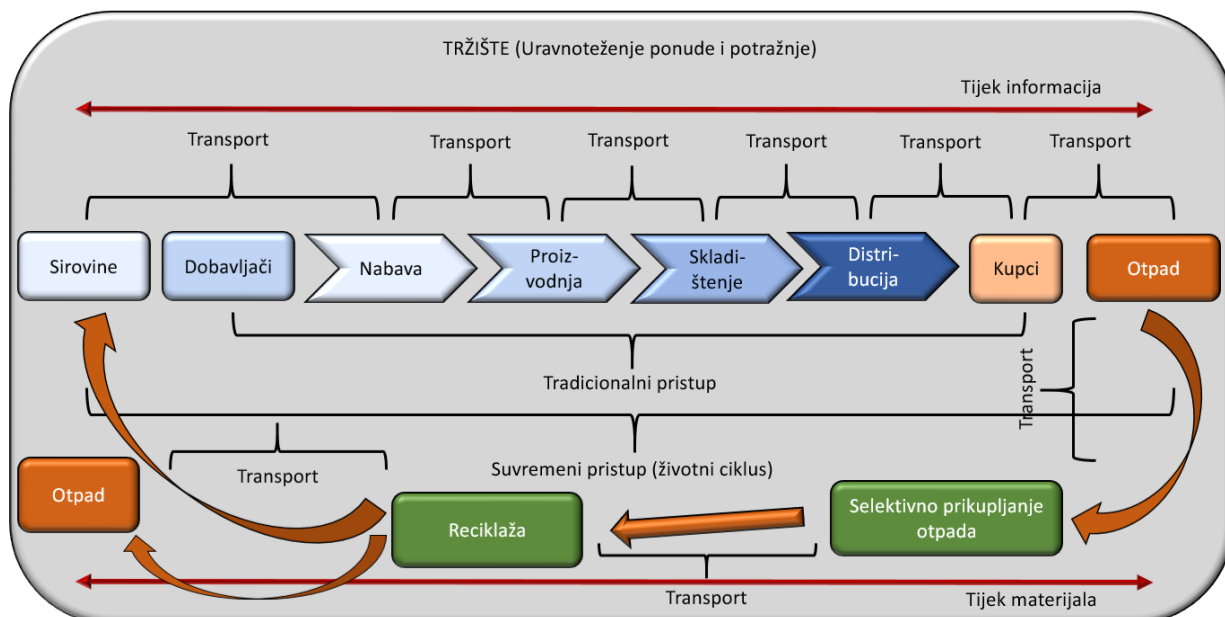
TRŽIŠTE (Uravnoteženje ponude i potražnje)

Tijek informacija

Transport

Transport

Transport

Transport

Transport

Transport

Sirovine

Dobavljači

Nabava

Proizvodnja

Skladištenje

Distribucija

Kupci

Otpad

Transport

Tradicionalni pristup

Transport

Suvremeni pristup (životni ciklus)

Otpad

Reciklaža

Selektivno prikupljanje otpada

Transport

Tijek materijala